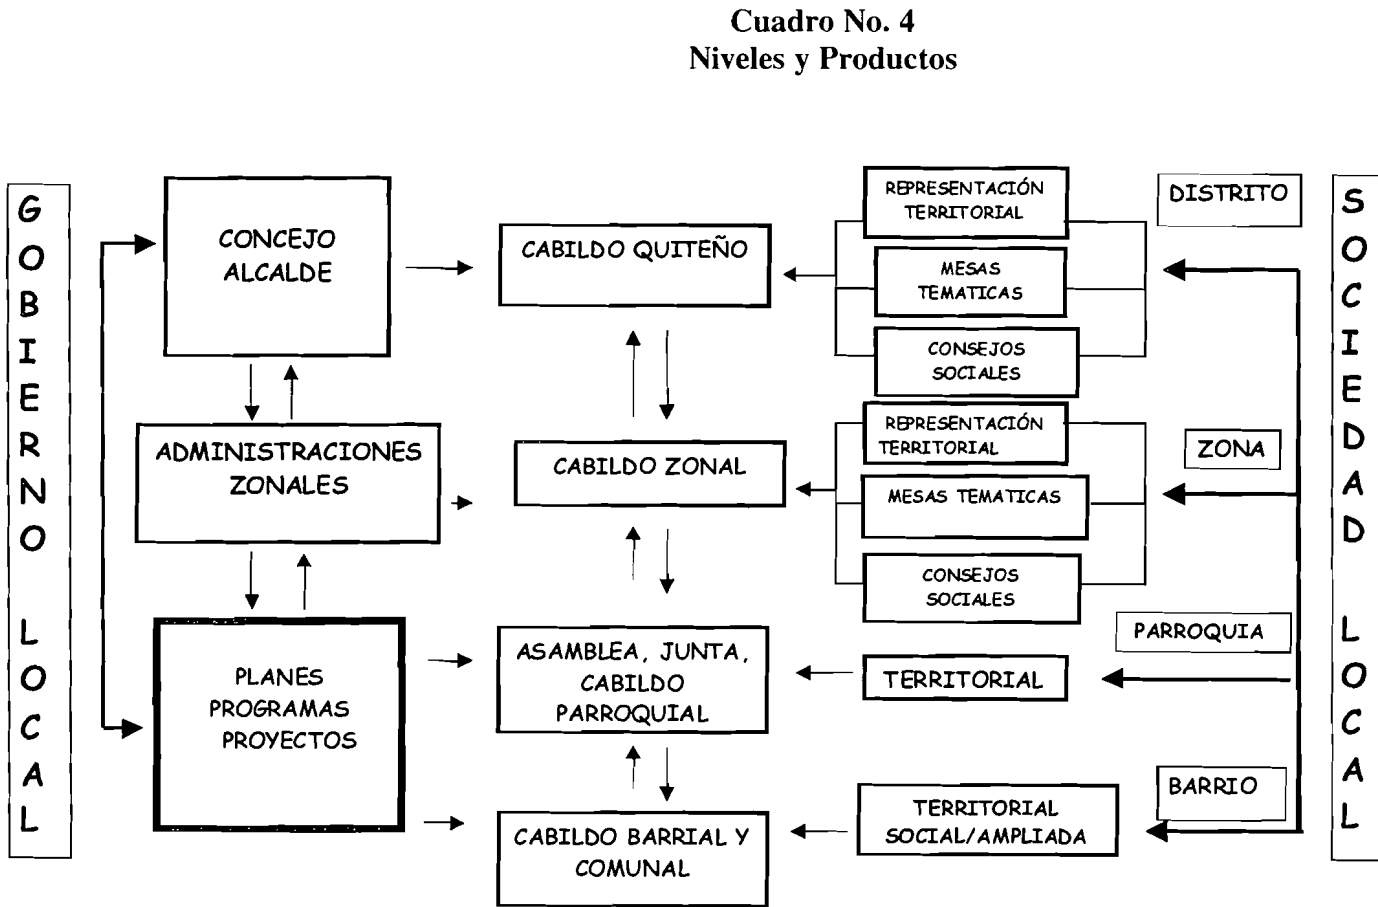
Cuadro No. 4
Niveles y Productos

GOBIERNO LOCAL

CONCEJO ALCALDE

ADMINISTRACIONES ZONALES

PLANES PROGRAMAS PROYECTOS

CABILDO QUITEÑO

CABILDO ZONAL

ASAMBLEA, JUNTA, CABILDO PARROQUIAL

CABILDO BARRIAL Y COMUNAL

REPRESENTACIÓN TERRITORIAL

MESAS TEMATICAS

CONSEJOS SOCIALES

DISTRITO

REPRESENTACIÓN TERRITORIAL

MESAS TEMATICAS

CONSEJOS SOCIALES

ZONA

PARROQUIA

TERRITORIAL

BARRIO

TERRITORIAL SOCIAL/AMPLIADA

SOCIEDAD LOCAL